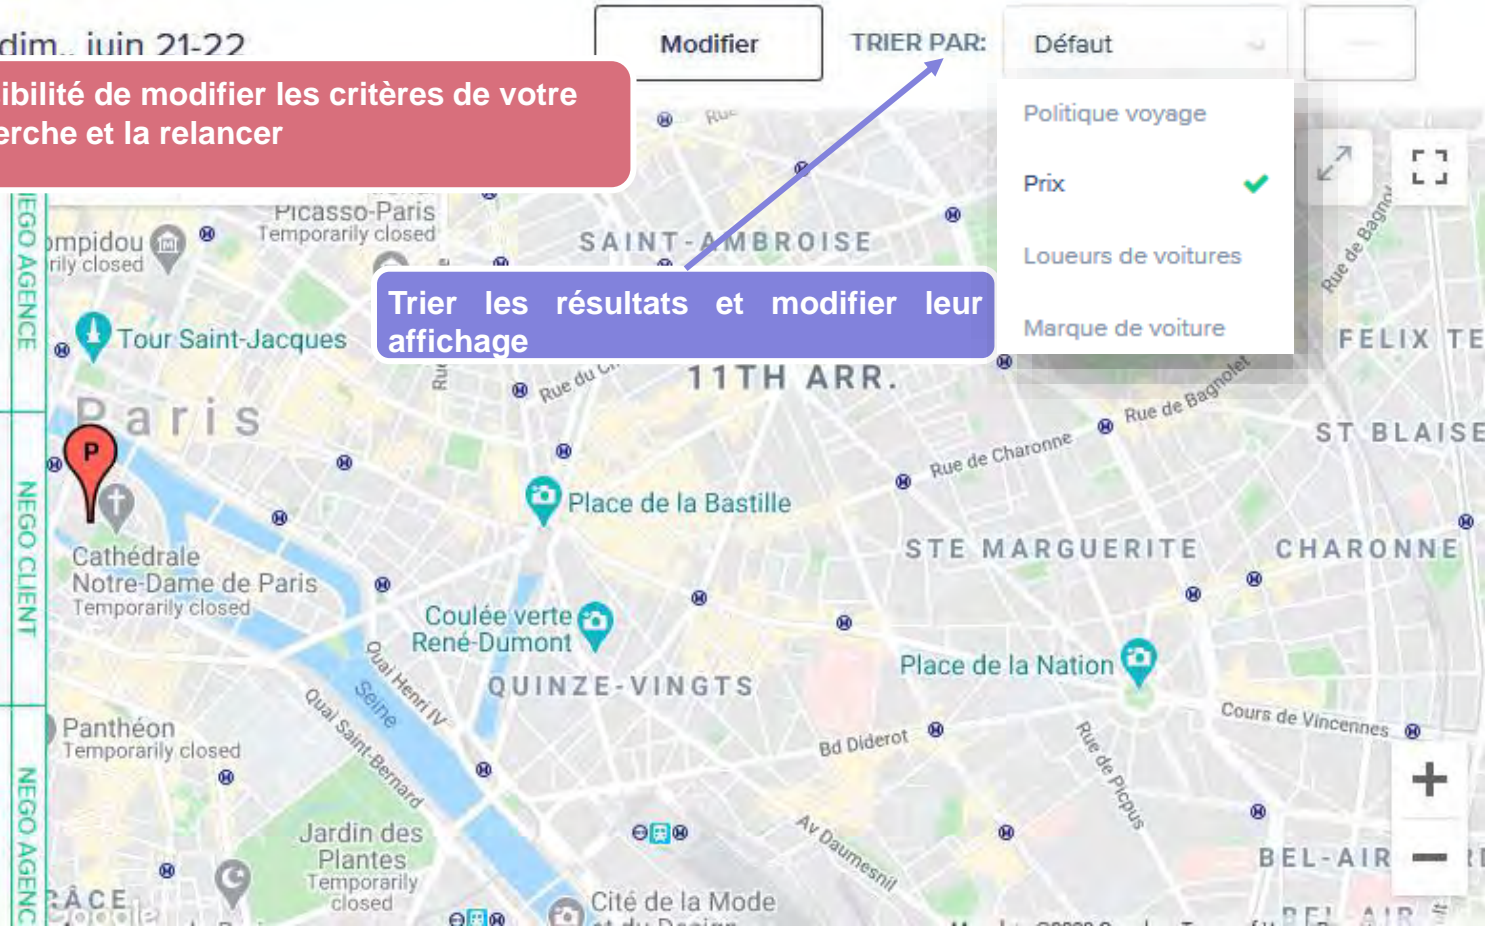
dim.. juin 21-22

Modifier

TRIER PAR: Défaut

Politique voyage

Prix

Loueurs de voitures

Marque de voiture

ibilité de modifier les critères de votre erche et la relancer

Trier les résultats et modifier leur affichage

NEGO AGENCE

NEGO CLIENT

NEGO AGENC

Picasso-Paris
Temporarily closed

ompidou
rily closed

SAINT-AMBROISE

Tour Saint-Jacques

11TH ARR.

Paris

Rue de Bagnolet

Rue de Charonne

FELIX TE

ST BLAISE

Place de la Bastille

Cathédrale Notre-Dame de Paris
Temporarily closed

STE MARGUERITE

CHARONNE

Coulée verte René-Dumont

Quai Henri IV

Seine

QUINZE-VINGTS

Place de la Nation

Panthéon
Temporarily closed

Quai Saint-Bernard

Bd Diderot

Rue de Picpus

Cours de Vincennes

Av Daumesnil

Jardin des Plantes
Temporarily closed

BEL-AIR

RÂCE

Google

Cité de la Mode

Rue de Bagnol